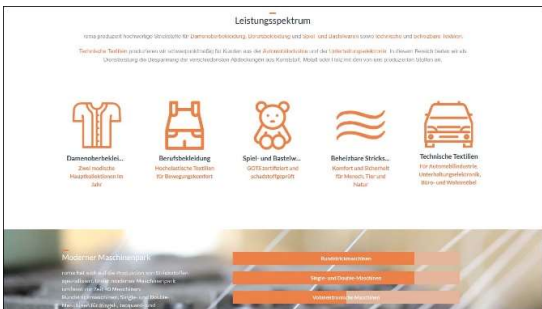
Leistungsspektrum

Intex produziert hochwertige Strickstoffe für Damenoberbekleidung, Unterbekleidung und Spiel- und Bastelwaren sowie technische und beheizbare Textilien.

Technische Textilien produzieren wir schwerpunktmäßig für Kunden aus der Automobilindustrie und der Unterhaltungselektronik. In diesem Bereich liefern wir als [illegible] die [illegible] der verschiedensten Abdeckungen aus Kunststoff. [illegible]

Damenoberbeklei...
Zwei modische Hauptkollektionen im Jahr

Berufsbekleidung
Hochelastische Textilien für Bewegungskomfort

Spiel- und Bastelw...
GOTS zertifiziert und schadstoffgeprüft

Beheizbare Stricks...
Komfort und Sicherheit für Mensch, Tier und Natur

Technische Textilien
Für Automobilindustrie, Unterhaltungselektronik, Büro- und Wohnmöbel

Moderner Maschinenpark

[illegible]

Rundstrickmaschinen

Single- und Double-Maschinen

Vollelektronische Maschinen